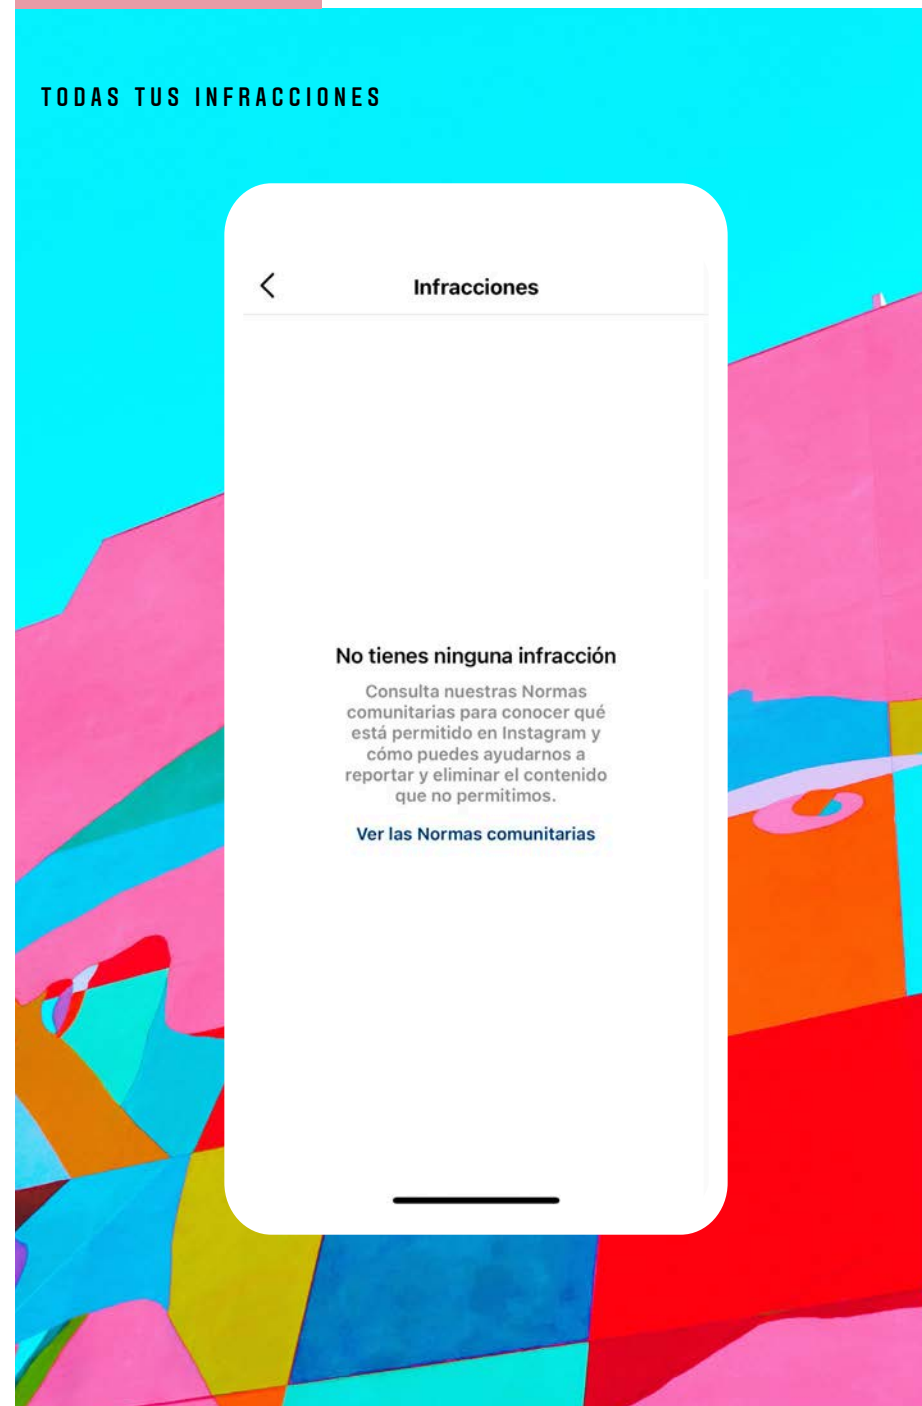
TODAS TUS INFRACCIONES

Infracciones

No tienes ninguna infracción

Consulta nuestras Normas comunitarias para conocer qué está permitido en Instagram y cómo puedes ayudarnos a reportar y eliminar el contenido que no permitimos.

Ver las Normas comunitarias